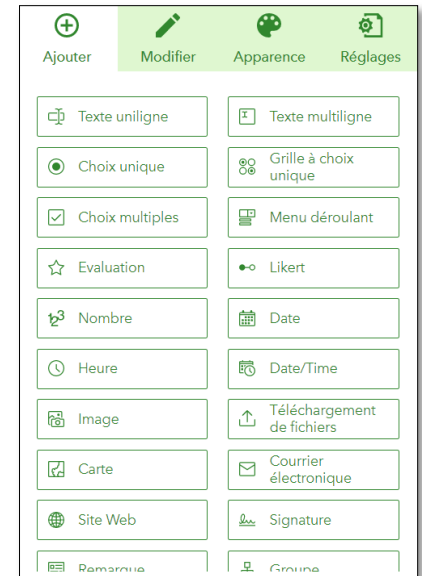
Ajouter
Modifier
Apparence
Réglages

Texte uniligne
Texte multiligne
Choix unique
Grille à choix unique
Choix multiples
Menu déroulant
Evaluation
Likert
Nombre
Date
Heure
Date/Time
Image
Téléchargement de fichiers
Carte
Courrier électronique
Site Web
Signature
Remarque
Groupe